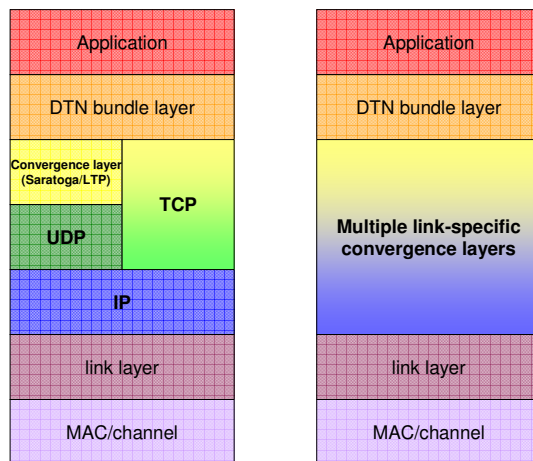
Application

DTN bundle layer

Convergence layer (Saratoga/LTP)

TCP

UDP

IP

link layer

MAC/channel

Application

DTN bundle layer

Multiple link-specific convergence layers

link layer

MAC/channel